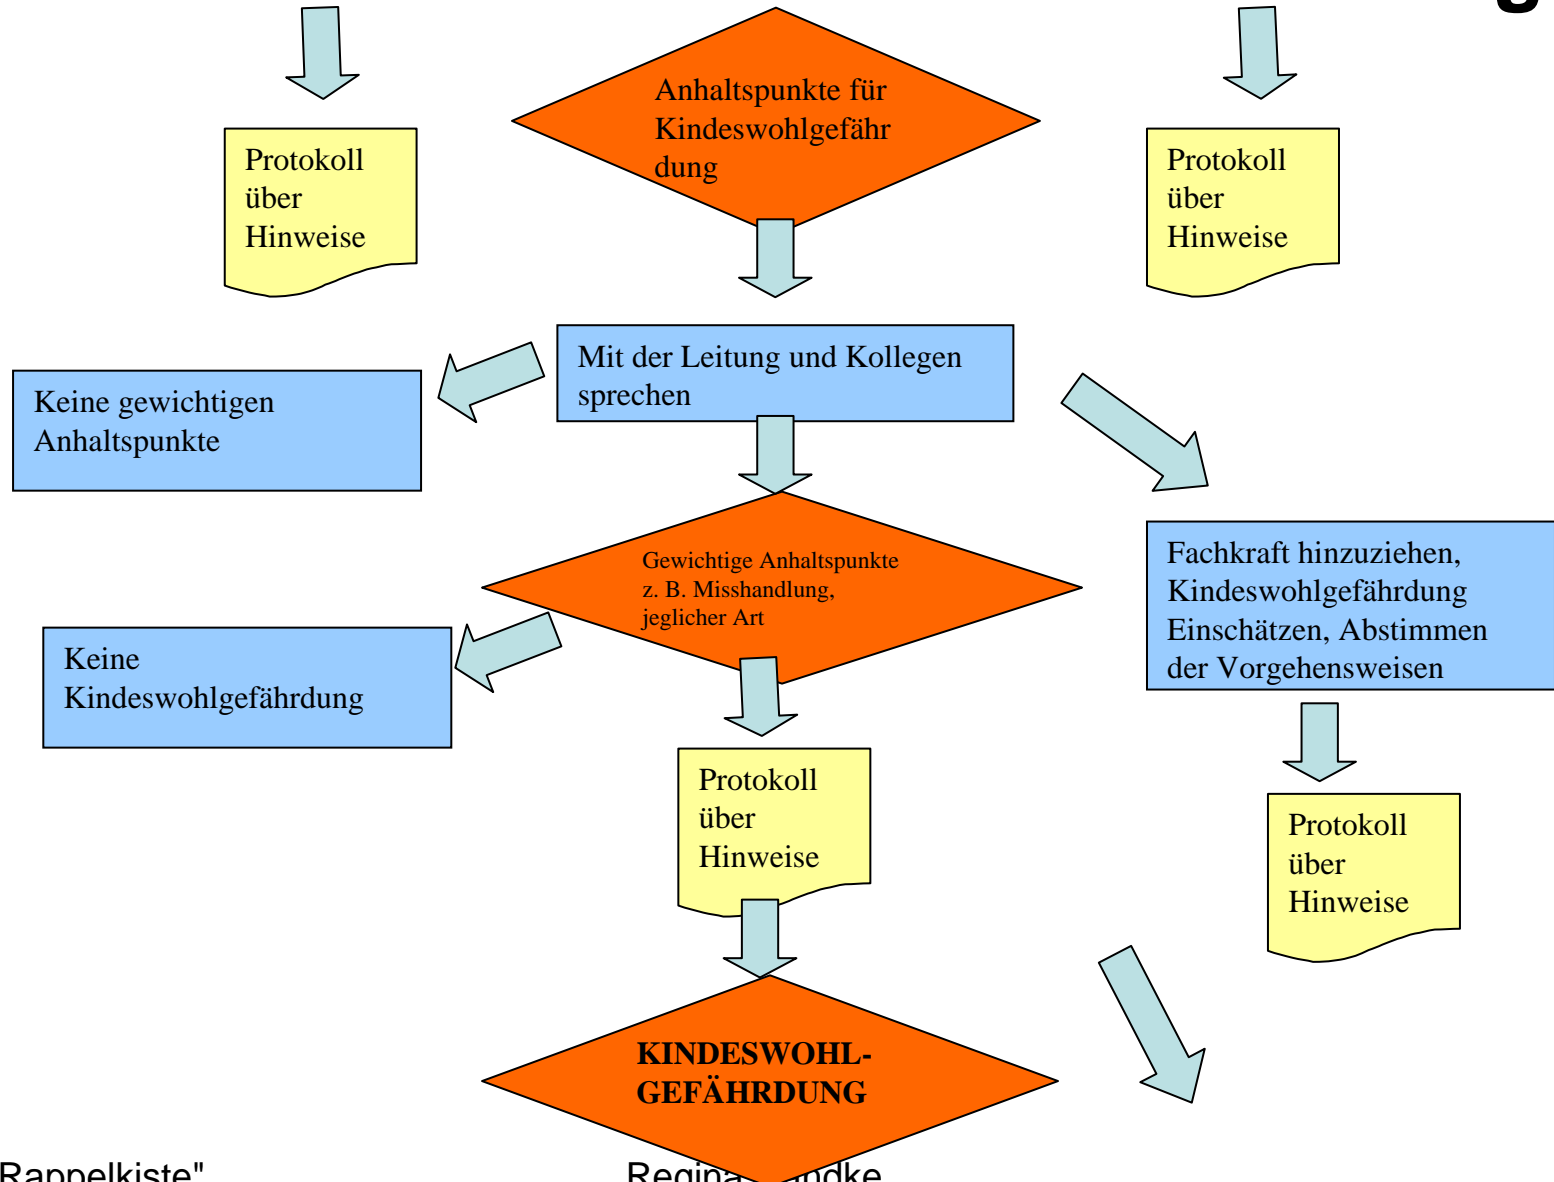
Anhaltspunkte für Kindeswohlgefährdung

Protokoll über Hinweise

Protokoll über Hinweise

Mit der Leitung und Kollegen sprechen

Keine gewichtigen Anhaltspunkte

Gewichtige Anhaltspunkte z. B. Misshandlung, jeglicher Art

Fachkraft hinzuziehen, Kindeswohlgefährdung Einschätzen, Abstimmen der Vorgehensweisen

Keine Kindeswohlgefährdung

Protokoll über Hinweise

Protokoll über Hinweise

KINDESWOHL-GEFÄHRDUNG

Rappelkiste"

Regina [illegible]ndke